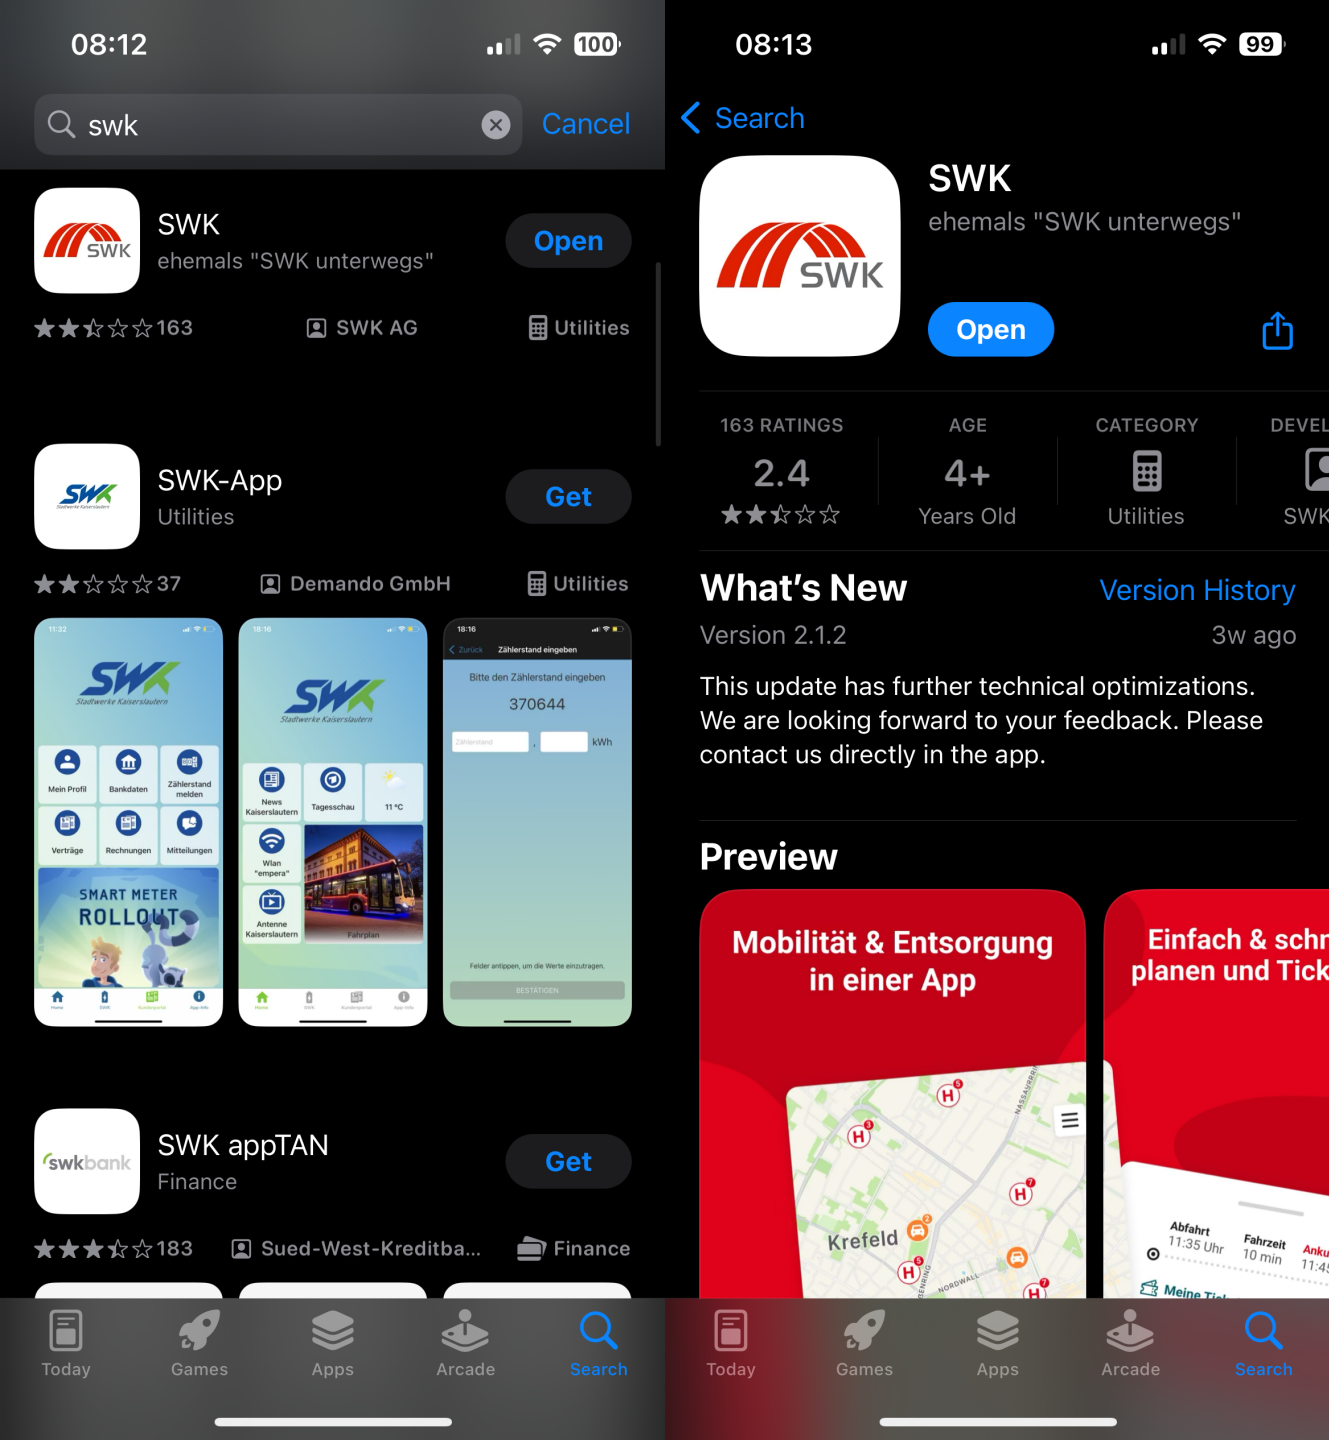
08:12

100

swk

Cancel

SWK
SWK
ehemals "SWK unterwegs"
Open

163 SWK AG Utilities

SWK
SWK-App
Utilities
Get

37 Demando GmbH Utilities

SWK
Stadtwerke Kaiserslautern
Mein Profil
Bankdaten
Zählerstand melden
Verträge
Rechnungen
Mitteilungen
SMART METER ROLLOUT

SWK
Stadtwerke Kaiserslautern
News Kaiserslautern
Tagesschau
11 °C
Wlan "empera"
Antenne Kaiserslautern
Fahrplan

18:16
Zurück
Zählerstand eingeben
Bitte den Zählerstand eingeben
370644
kWh
Felder antippen, um die Werte einzutragen.
BESTÄTIGEN

swkbank
SWK appTAN
Finance
Get

183 Sued-West-Kreditba... Finance

Today Games Apps Arcade Search

08:13

99

Search

SWK
SWK
ehemals "SWK unterwegs"
Open

163 RATINGS
2.4

AGE
4+
Years Old

CATEGORY
Utilities

DEVEL
SWK

What's New
Version History
Version 2.1.2
3w ago
This update has further technical optimizations. We are looking forward to your feedback. Please contact us directly in the app.

Preview
Mobilität & Entsorgung in einer App
Krefeld
Einfach & schn
planen und Tick
Abfahrt
11:35 Uhr
Fahrzeit
10 min
Anku
11:4
Meine Ti

Today Games Apps Arcade Search